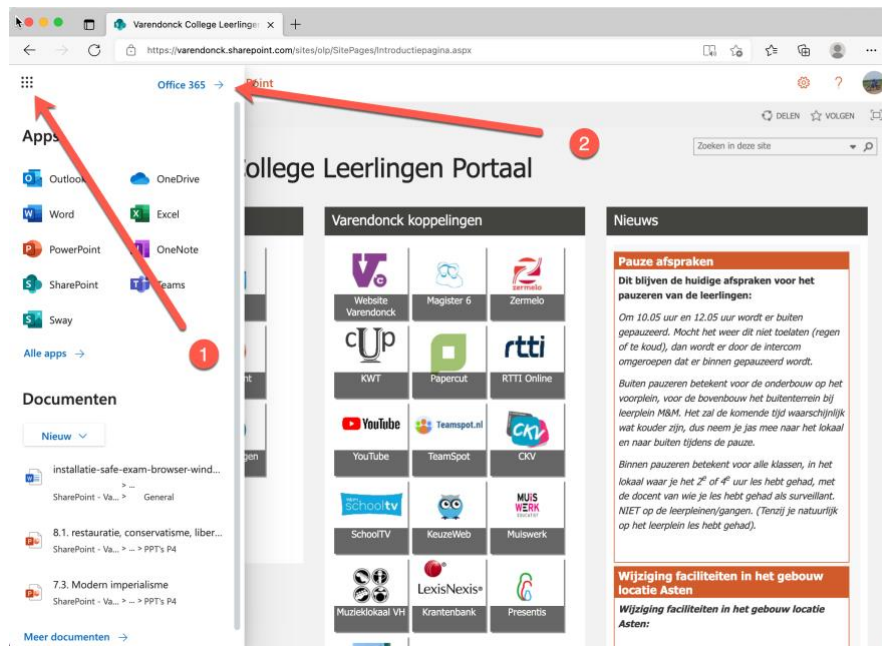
Varendonck College Leerlingen ×

https://varendonck.sharepoint.com/sites/olp/SitePages/Introductiepagina.aspx

Office 365 →

Point

DELEN VOLGEN

Zoeken in deze site

Apps

Outlook
OneDrive
Word
Excel
PowerPoint
OneNote
SharePoint
Teams
Sway

Alle apps →

Documenten

Nieuw

installatie-safe-exam-browser-wind...
SharePoint - Va... > ... > General

8.1. restauratie, conservatisme, liber...
SharePoint - Va... > ... > PPT's P4

7.3. Modern imperialisme
SharePoint - Va... > ... > PPT's P4

Meer documenten →

1

2

ollege Leerlingen Portaal

Varendonck koppelingen

Website Varendonck
Magister 6
Zermelo
KWT
Papercut
RTTI Online
YouTube
TeamSpot
CKV
SchoolTV
KeuzeWeb
Muiswerk
Muzieklokaal VH
Krantenbank
Presentis

Nieuws

Pauze afspraken

Dit blijven de huidige afspraken voor het pauzeren van de leerlingen:

Om 10.05 uur en 12.05 uur wordt er buiten gepauzeerd. Mocht het weer dit niet toelaten (regen of te koud), dan wordt er door de intercom omgeroepen dat er binnen gepauzeerd wordt.

Buiten pauzeren betekent voor de onderbouw op het voorplein, voor de bovenbouw het buitenterrein bij leerplein M&M. Het zal de komende tijd waarschijnlijk wat kouder zijn, dus neem je jas mee naar het lokaal en naar buiten tijdens de pauze.

Binnen pauzeren betekent voor alle klassen, in het lokaal waar je het $2^e$ of $4^e$ uur les hebt gehad, met de docent van wie je les hebt gehad als surveillant. NIET op de leerpleinen/gangen. (Tenzij je natuurlijk op het leerplein les hebt gehad).

Wijziging faciliteiten in het gebouw locatie Asten

Wijziging faciliteiten in het gebouw locatie Asten: